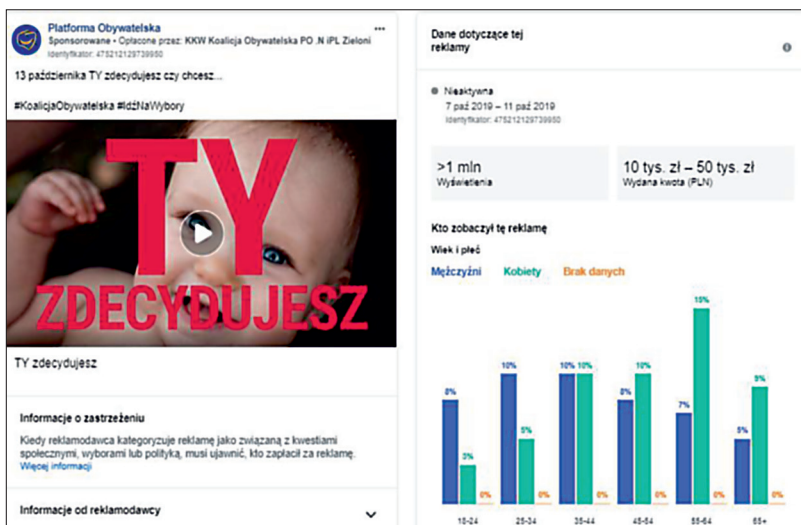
Platforma Obywatelska
Sponsorowane • Opłacone przez: KKW Koalicja Obywatelska PO .N iPL Zieloni
Identyfikator: 475212129739950

13 października TY zdecydujesz czy chcesz...

#KoalicjaObywatelska #IdźNaWybory

TY
ZDECYDUJESZ

TY zdecydujesz

Informacje o zastrzeżeniu

Kiedy reklamodawca kategoryzuje reklamę jako związaną z kwestiami społecznymi, wyborami lub polityką, musi ujawnić, kto zapłacił za reklamę.
Więcej informacji

Informacje od reklamodawcy

Dane dotyczące tej reklamy

Nieaktywna
7 paź 2019 – 11 paź 2019
Identyfikator: 475212129739950

>1 mln
Wyświetlenia

10 tys. zł – 50 tys. zł
Wydana kwota (PLN)

Kto zobaczył tę reklamę

Wiek i płeć

Mężczyźni Kobiety Brak danych

8% 3% 0%
10% 5% 0%
10% 10% 0%
8% 10% 0%
7% 15% 0%
5% 9% 0%

18-24 25-34 35-44 45-54 55-64 65+